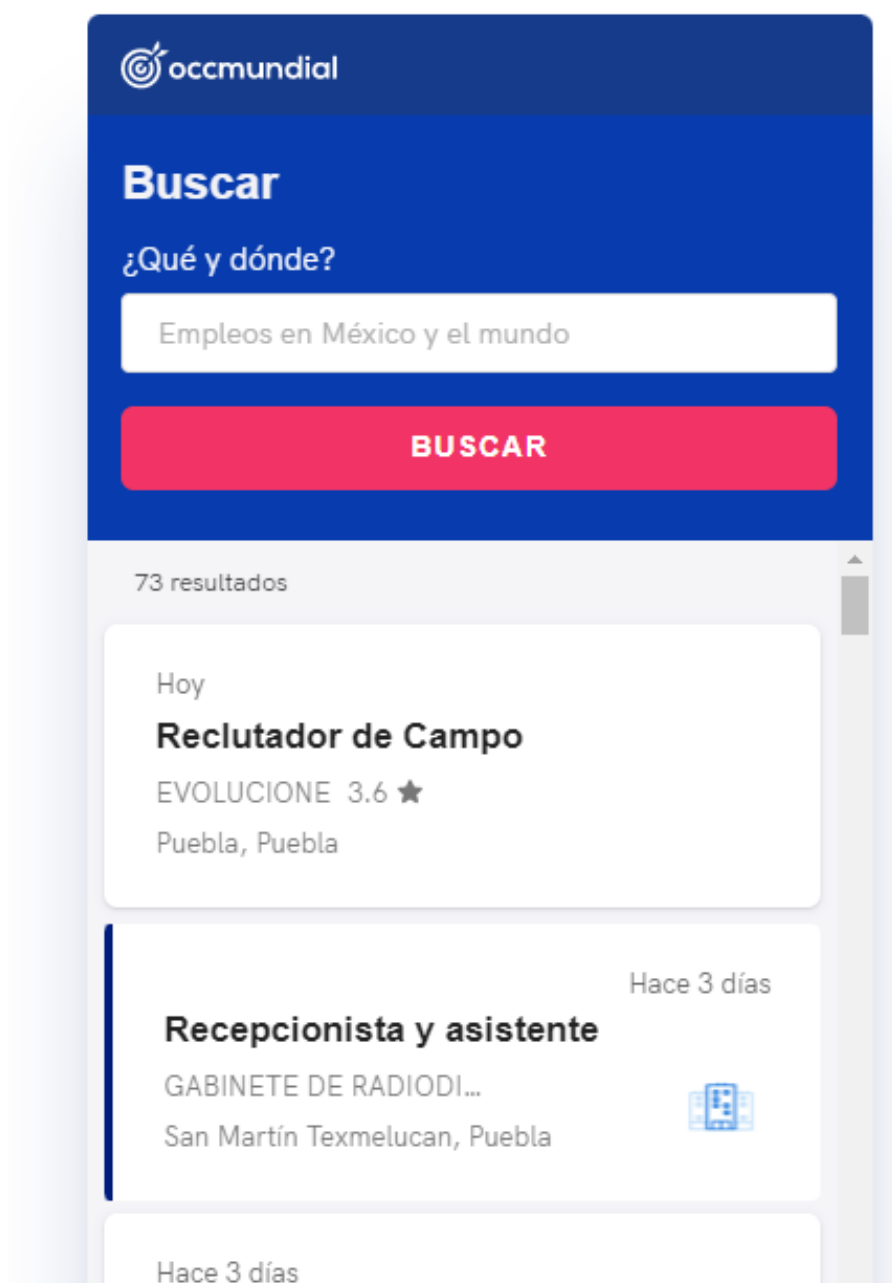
occmundial

Buscar

¿Qué y dónde?

Empleos en México y el mundo

BUSCAR

73 resultados

Hoy

Reclutador de Campo

EVOLUCIONE 3.6

Puebla, Puebla

Hace 3 días

Recepcionista y asistente

GABINETE DE RADIODI...

San Martín Texmelucan, Puebla

Hace 3 días